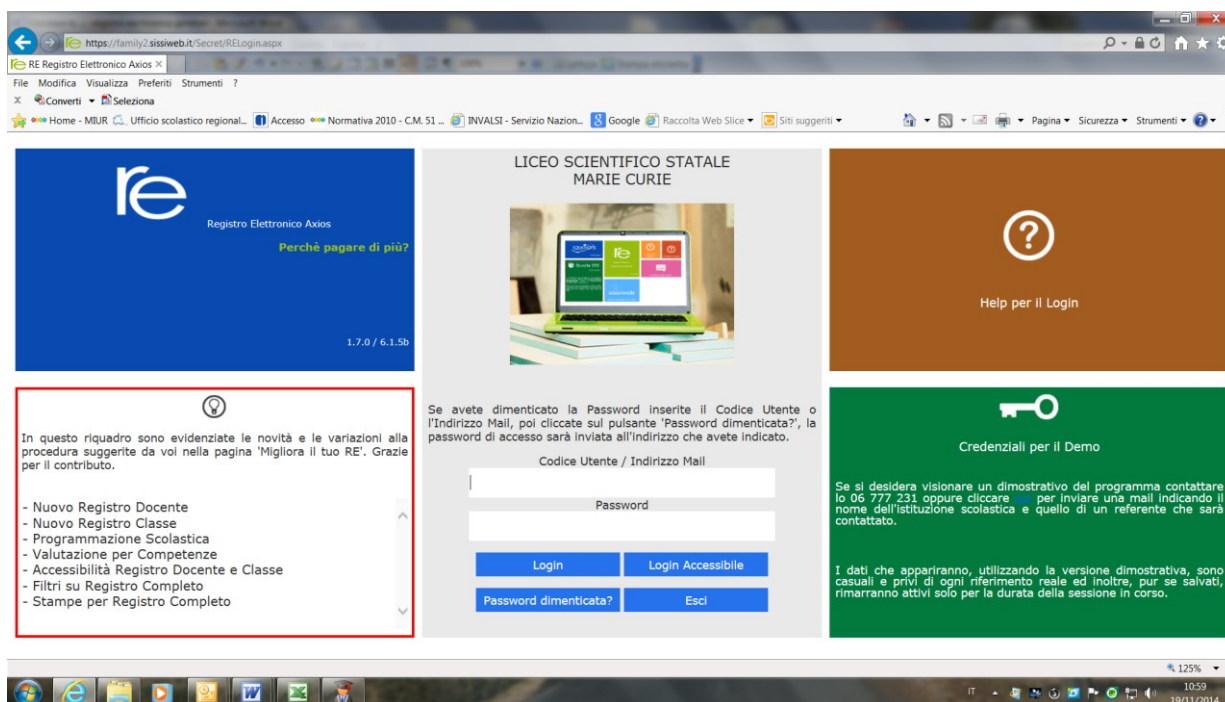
https://family2.sissiweb.it/Secret/RELogin.aspx
RE Registro Elettronico Axios ×
File Modifica Visualizza Preferiti Strumenti ?
Converti Seleziona
Home - MIUR Ufficio scolastico regional... Accesso Normativa 2010 - C.M. 51 ... INVALSI - Servizio Nazion... Google Raccolta Web Slice Siti suggeriti
Pagina Sicurezza Strumenti

re
Registro Elettronico Axios
Perchè pagare di più?
1.7.0 / 6.1.5b

LICEO SCIENTIFICO STATALE
MARIE CURIE

Help per il Login

In questo riquadro sono evidenziate le novità e le variazioni alla procedura suggerite da voi nella pagina 'Migliora il tuo RE'. Grazie per il contributo.

- Nuovo Registro Docente
- Nuovo Registro Classe
- Programmazione Scolastica
- Valutazione per Competenze
- Accessibilità Registro Docente e Classe
- Filtri su Registro Completo
- Stampe per Registro Completo

Se avete dimenticato la Password inserite il Codice Utente o l'Indirizzo Mail, poi cliccate sul pulsante 'Password dimenticata?', la password di accesso sarà inviata all'indirizzo che avete indicato.

Codice Utente / Indirizzo Mail

Password

Login
Login Accessibile
Password dimenticata?
Esci

Credenziali per il Demo

Se si desidera visionare un dimostrativo del programma contattare lo 06 777 231 oppure cliccare qui per inviare una mail indicando il nome dell'istituzione scolastica e quello di un referente che sarà contattato.

I dati che appariranno, utilizzando la versione dimostrativa, sono casuali e privi di ogni riferimento reale ed inoltre, pur se salvati, rimarranno attivi solo per la durata della sessione in corso.

125%
IT 10:59 19/11/2014